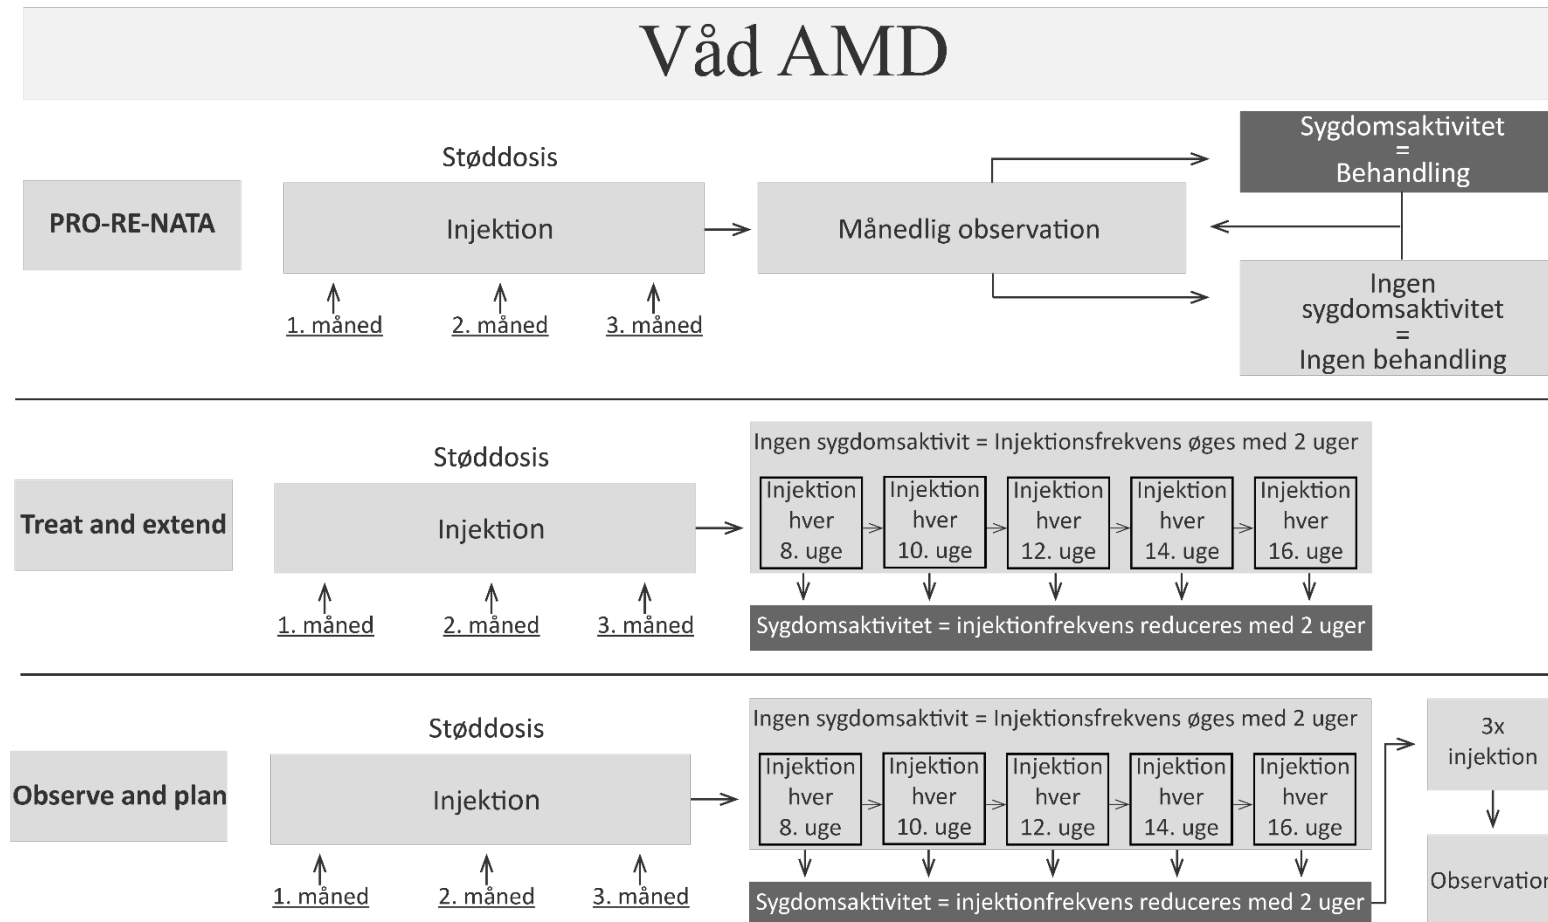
Våd AMD

PRO-RE-NATA

Støddosis

Injektion

1. måned 2. måned 3. måned

Månedlig observation

Sygdomsaktivitet = Behandling

Ingen sygdomsaktivitet = Ingen behandling

Treat and extend

Støddosis

Injektion

1. måned 2. måned 3. måned

Ingen sygdomsaktivit = Injektionsfrekvens øges med 2 uger

Injektion hver 8. uge

Injektion hver 10. uge

Injektion hver 12. uge

Injektion hver 14. uge

Injektion hver 16. uge

Sygdomsaktivitet = injektionfrekvens reduceres med 2 uger

Observe and plan

Støddosis

Injektion

1. måned 2. måned 3. måned

Ingen sygdomsaktivit = Injektionsfrekvens øges med 2 uger

Injektion hver 8. uge

Injektion hver 10. uge

Injektion hver 12. uge

Injektion hver 14. uge

Injektion hver 16. uge

Sygdomsaktivitet = injektionfrekvens reduceres med 2 uger

3x injektion

Observatio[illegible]